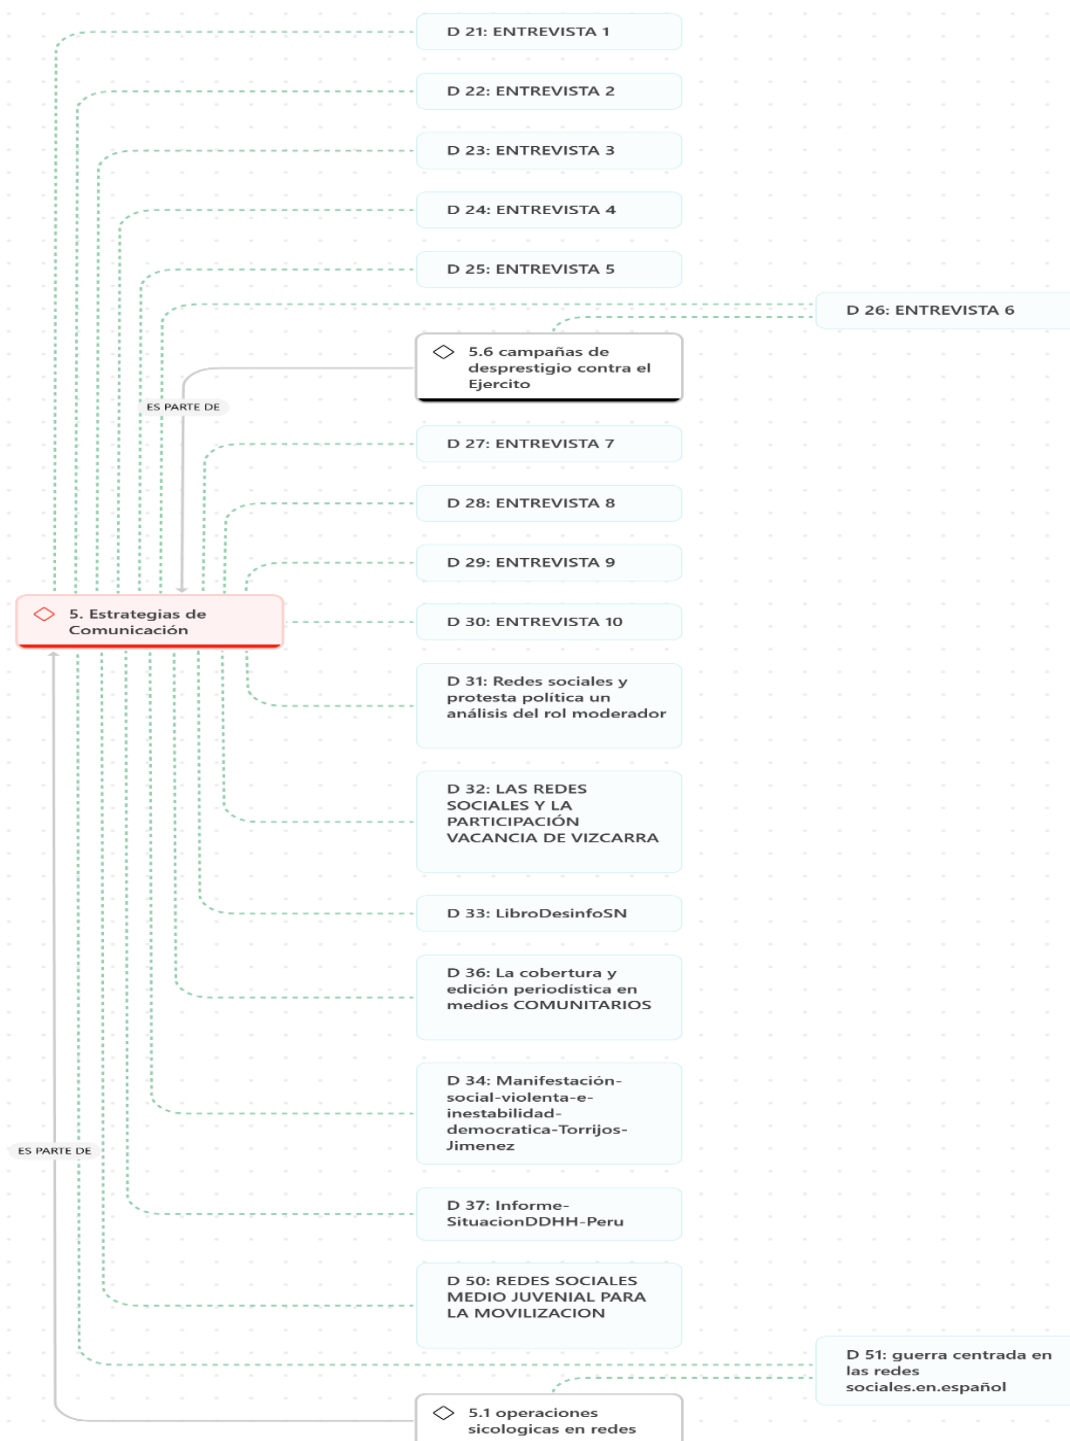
D 21: ENTREVISTA 1

D 22: ENTREVISTA 2

D 23: ENTREVISTA 3

D 24: ENTREVISTA 4

D 25: ENTREVISTA 5

D 26: ENTREVISTA 6

5.6 campañas de desprestigio contra el Ejercito

ES PARTE DE

D 27: ENTREVISTA 7

D 28: ENTREVISTA 8

D 29: ENTREVISTA 9

5. Estrategias de Comunicación

D 30: ENTREVISTA 10

D 31: Redes sociales y protesta política un análisis del rol moderador

D 32: LAS REDES SOCIALES Y LA PARTICIPACIÓN VACANCIA DE VIZCARRA

D 33: LibroDesinfoSN

D 36: La cobertura y edición periodistica en medios COMUNITARIOS

D 34: Manifestación-social-violenta-e-inestabilidad-democratica-Torrijos-Jimenez

ES PARTE DE

D 37: Informe-SituacionDDHH-Peru

D 50: REDES SOCIALES MEDIO JUVENIAL PARA LA MOVILIZACION

D 51: guerra centrada en las redes sociales.en.español

5.1 operaciones sicologicas en redes